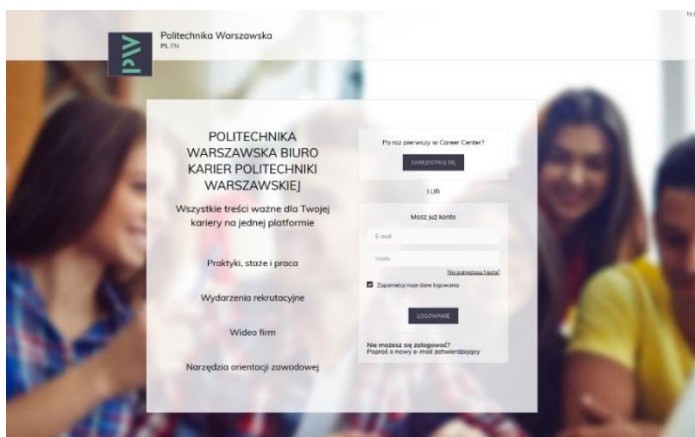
Politechnika Warszawska
PL | EN

POLITECHNIKA WARSZAWSKA BIURO KARIER POLITECHNIKI WARSZAWSKIEJ

Wszystkie treści ważne dla Twojej kariery na jednej platformie

Praktyki, staże i praca

Wydarzenia rekrutacyjne

Wideo firm

Narzędzia orientacji zawodowej

Po raz pierwszy w Career Center?

ZAREJESTRUJ SIĘ

LUB

Masz już konto

E-mail

Hasło

Nie pamiętasz hasła?

Zapamiętaj moje dane logowania

LOGOWANIE

Nie możesz się zalogować?
Poproś o nowy e-mail zatwierdzający